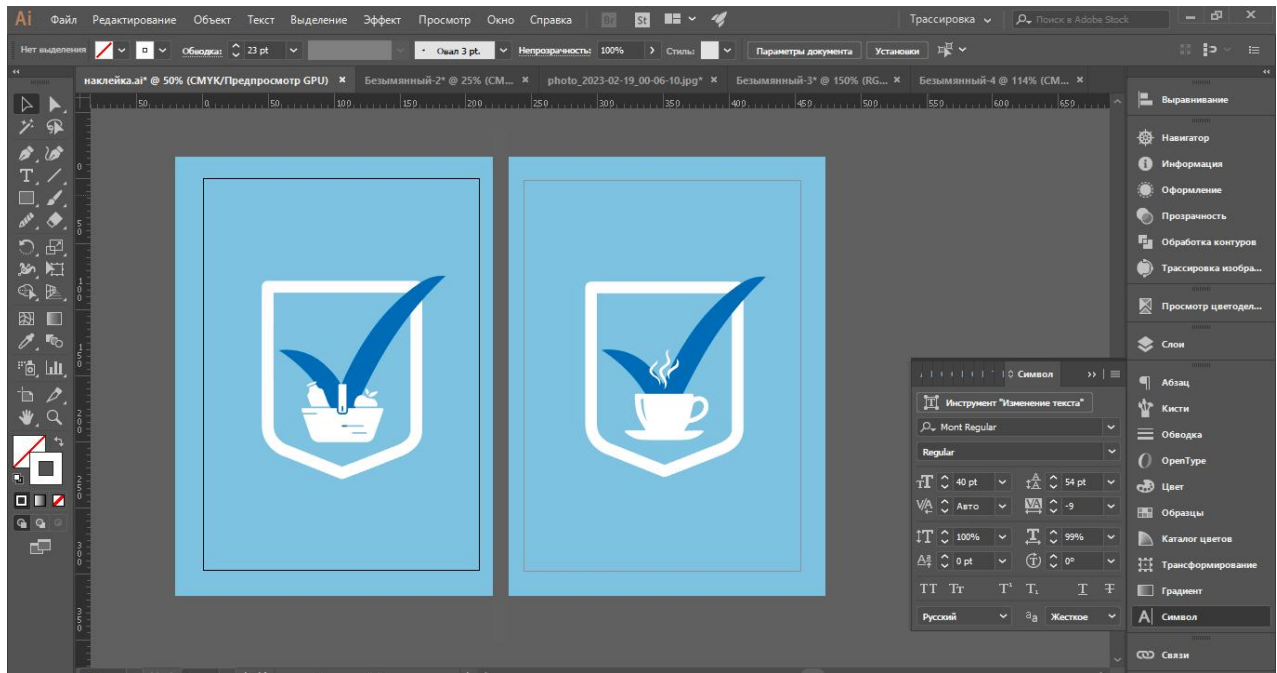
Ai Файл Редактирование Объект Текст Выделение Эффект Просмотр Окно Справка Br St Трассировка Поиск в Adobe Stock

Нет выделения Обводка: 23 pt Овал 3 pt. Непрозрачность: 100% Стиль: Параметры документа Установки

наклейка.ai* @ 50% (CMYK/Предпросмотр GPU) × Безымянный-2* @ 25% (CM... × photo_2023-02-19_00-06-10.jpg* × Безымянный-3* @ 150% (RG... × Безымянный-4 @ 114% (CM... ×

50 0 50 100 150 200 250 300 350 400 450 500 550 600 650

Символ

Инструмент "Изменение текста"

Mont Regular

Regular

40 pt 54 pt

Авто -9

100% 99%

0 pt 0°

TT Tr T¹ T₁ T Ŧ

Русский Жесткое

Выравнивание
Навигатор
Информация
Оформление
Прозрачность
Обработка контуров
Трассировка изобра...
Просмотр цветоделе...
Слои
Абзац
Кисти
Обводка
OpenType
Цвет
Образцы
Каталог цветов
Трансформирование
Градиент
Символ
Связи